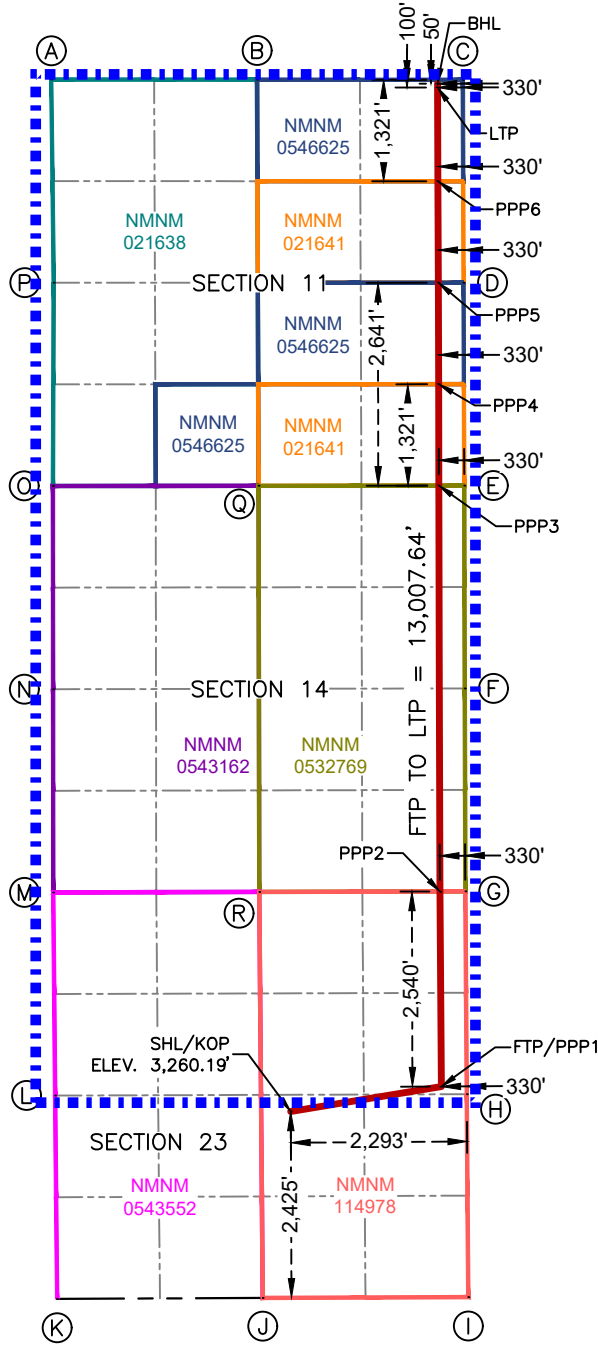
A
B
C
100'
50'
BHL
330'
LTP
NMNM 0546625
1,321'
330'
PPP6
NMNM 021638
NMNM 021641
330'
P
SECTION 11
D
PPP5
NMNM 0546625
2,641'
330'
PPP4
NMNM 0546625
NMNM 021641
1,321'
330'
O
Q
E
PPP3
FTP TO LTP = 13,007.64'
N
SECTION 14
F
NMNM 0543162
NMNM 0532769
PPP2
330'
M
R
G
2,540'
SHL/KOP
ELEV. 3,260.19'
FTP/PPP1
330'
L
H
SECTION 23
2,293'
NMNM 0543552
NMNM 114978
2,425'
K
J
I